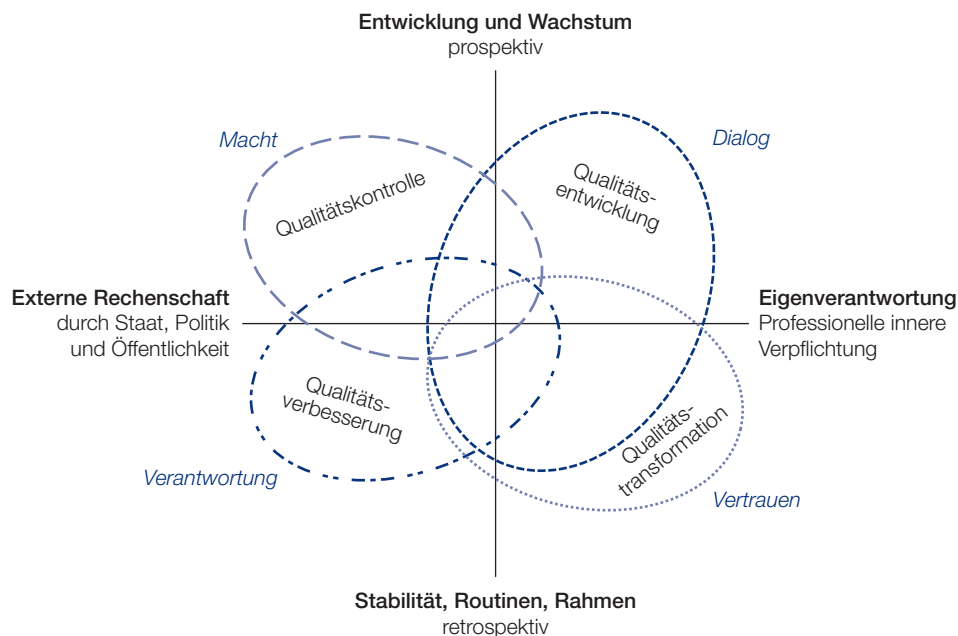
Entwicklung und Wachstum
prospektiv

Macht

Dialog

Qualitätskontrolle

Qualitätsentwicklung

Externe Rechenschaft
durch Staat, Politik und Öffentlichkeit

Eigenverantwortung
Professionelle innere Verpflichtung

Qualitätsverbesserung

Qualitätstransformation

Verantwortung

Vertrauen

Stabilität, Routinen, Rahmen
retrospektiv